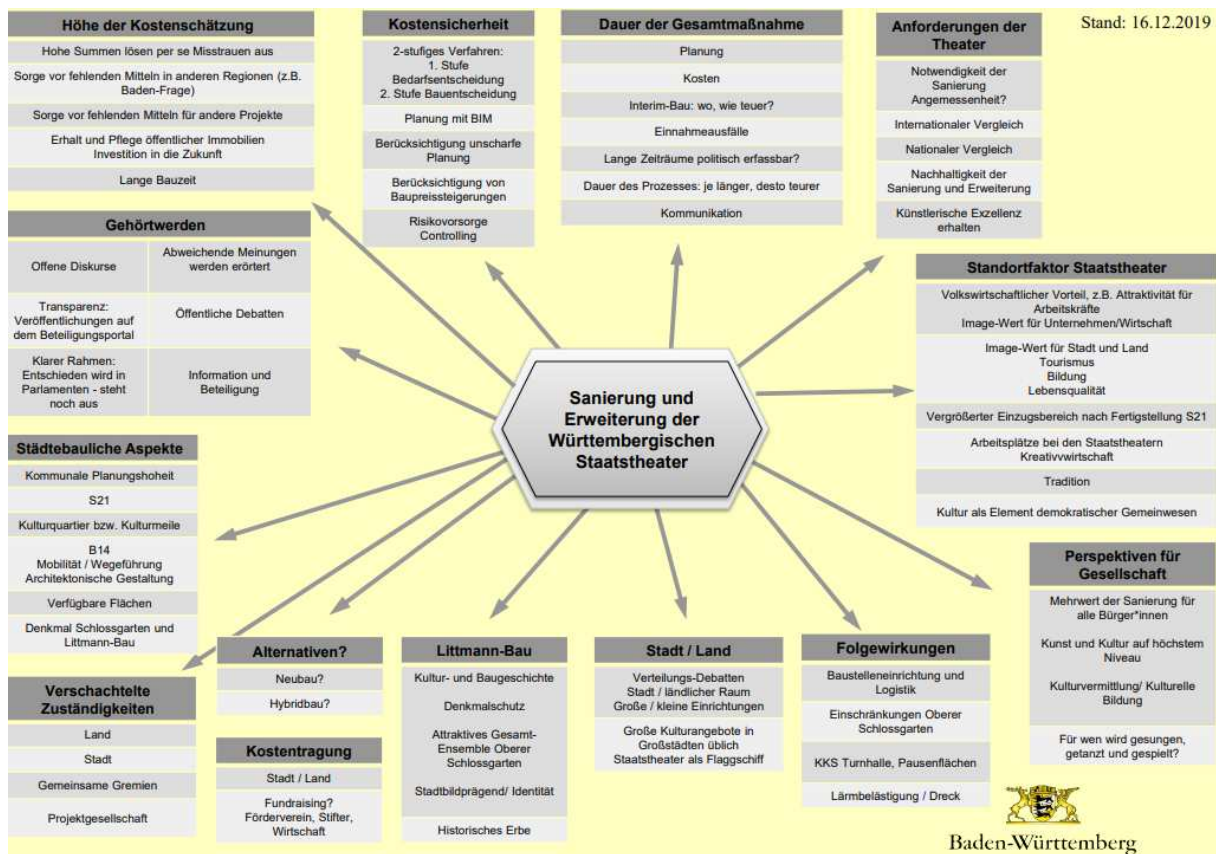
Stand: 16.12.2019

Sanierung und Erweiterung der Württembergischen Staatstheater

Höhe der Kostenschätzung

Hohe Summen lösen per se Misstrauen aus

Sorge vor fehlenden Mitteln in anderen Regionen (z.B. Baden-Frage)

Sorge vor fehlenden Mitteln für andere Projekte

Erhalt und Pflege öffentlicher Immobilien Investition in die Zukunft

Lange Bauzeit

Kostensicherheit

2-stufiges Verfahren: 1. Stufe Bedarfsentscheidung 2. Stufe Bauentscheidung

Planung mit BIM

Berücksichtigung unscharfe Planung

Berücksichtigung von Baupreissteigerungen

Risikovorsorge Controlling

Dauer der Gesamtmaßnahme

Planung

Kosten

Interim-Bau: wo, wie teuer?

Einnahmeausfälle

Lange Zeiträume politisch erfassbar?

Dauer des Prozesses: je länger, desto teurer

Kommunikation

Anforderungen der Theater

Notwendigkeit der Sanierung Angemessenheit?

Internationaler Vergleich

Nationaler Vergleich

Nachhaltigkeit der Sanierung und Erweiterung

Künstlerische Exzellenz erhalten

Gehörtwerden

| Offene Diskurse | Abweichende Meinungen werden erörtert |
|---|---|
| Transparenz: Veröffentlichungen auf dem Beteiligungsportal | Öffentliche Debatten |
| Klarer Rahmen: Entschieden wird in Parlamenten - steht noch aus | Information und Beteiligung |

Standortfaktor Staatstheater

Volkswirtschaftlicher Vorteil, z.B. Attraktivität für Arbeitskräfte Image-Wert für Unternehmen/Wirtschaft

Image-Wert für Stadt und Land Tourismus Bildung Lebensqualität

Vergrößerter Einzugsbereich nach Fertigstellung S21

Arbeitsplätze bei den Staatstheatern Kreativwirtschaft

Tradition

Kultur als Element demokratischer Gemeinwesen

Städtebauliche Aspekte

Kommunale Planungshoheit

S21

Kulturquartier bzw. Kulturmeile

B14 Mobilität / Wegeführung Architektonische Gestaltung

Verfügbare Flächen

Denkmal Schlossgarten und Littmann-Bau

Perspektiven für Gesellschaft

Mehrwert der Sanierung für alle Bürger*innen

Kunst und Kultur auf höchstem Niveau

Kulturvermittlung/ Kulturelle Bildung

Für wen wird gesungen, getanzt und gespielt?

Verschachtelte Zuständigkeiten

Land

Stadt

Gemeinsame Gremien

Projektgesellschaft

Alternativen?

Neubau?

Hybridbau?

Kostentragung

Stadt / Land

Fundraising? Förderverein, Stifter, Wirtschaft

Littmann-Bau

Kultur- und Baugeschichte

Denkmalschutz

Attraktives Gesamt-Ensemble Oberer Schlossgarten

Stadtbildprägend/ Identität

Historisches Erbe

Stadt / Land

Verteilungs-Debatten Stadt / ländlicher Raum Große / kleine Einrichtungen

Große Kulturangebote in Großstädten üblich Staatstheater als Flaggschiff

Folgewirkungen

Baustelleneinrichtung und Logistik

Einschränkungen Oberer Schlossgarten

KKS Turnhalle, Pausenflächen

Lärmbelästigung / Dreck

Baden-Württemberg